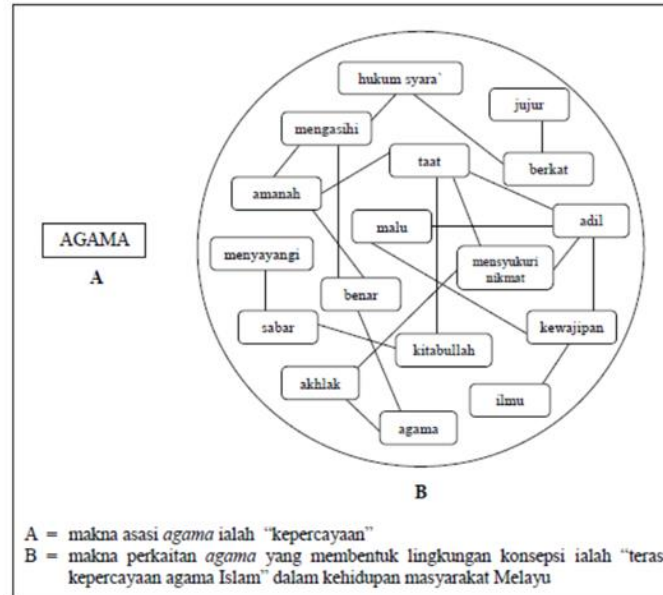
AGAMA

A

hukum syara`

jujur

mengasihi

taat

berkat

amanah

malu

adil

menyayangi

mensyukuri nikmat

benar

sabar

kewajipan

kitabullah

akhlak

ilmu

agama

B

A = makna asasi *agama* ialah "kepercayaan"
B = makna perkaitan *agama* yang membentuk lingkungan konsepsi ialah "teras kepercayaan agama Islam" dalam kehidupan masyarakat Melayu